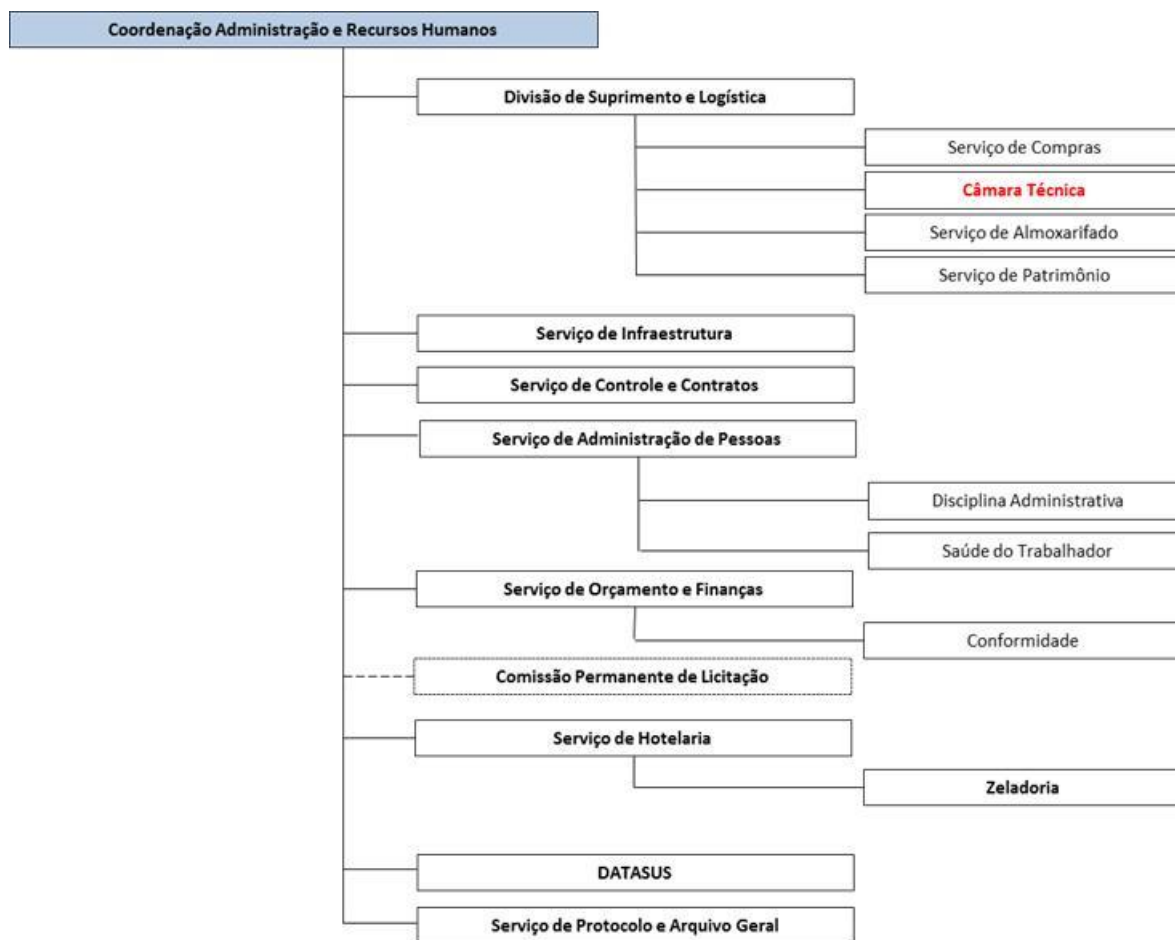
Coordenação Administração e Recursos Humanos

Divisão de Suprimento e Logística

Serviço de Compras

Câmara Técnica

Serviço de Almoxarifado

Serviço de Patrimônio

Serviço de Infraestrutura

Serviço de Controle e Contratos

Serviço de Administração de Pessoas

Disciplina Administrativa

Saúde do Trabalhador

Serviço de Orçamento e Finanças

Conformidade

Comissão Permanente de Licitação

Serviço de Hotelaria

Zeladoria

DATASUS

Serviço de Protocolo e Arquivo Geral